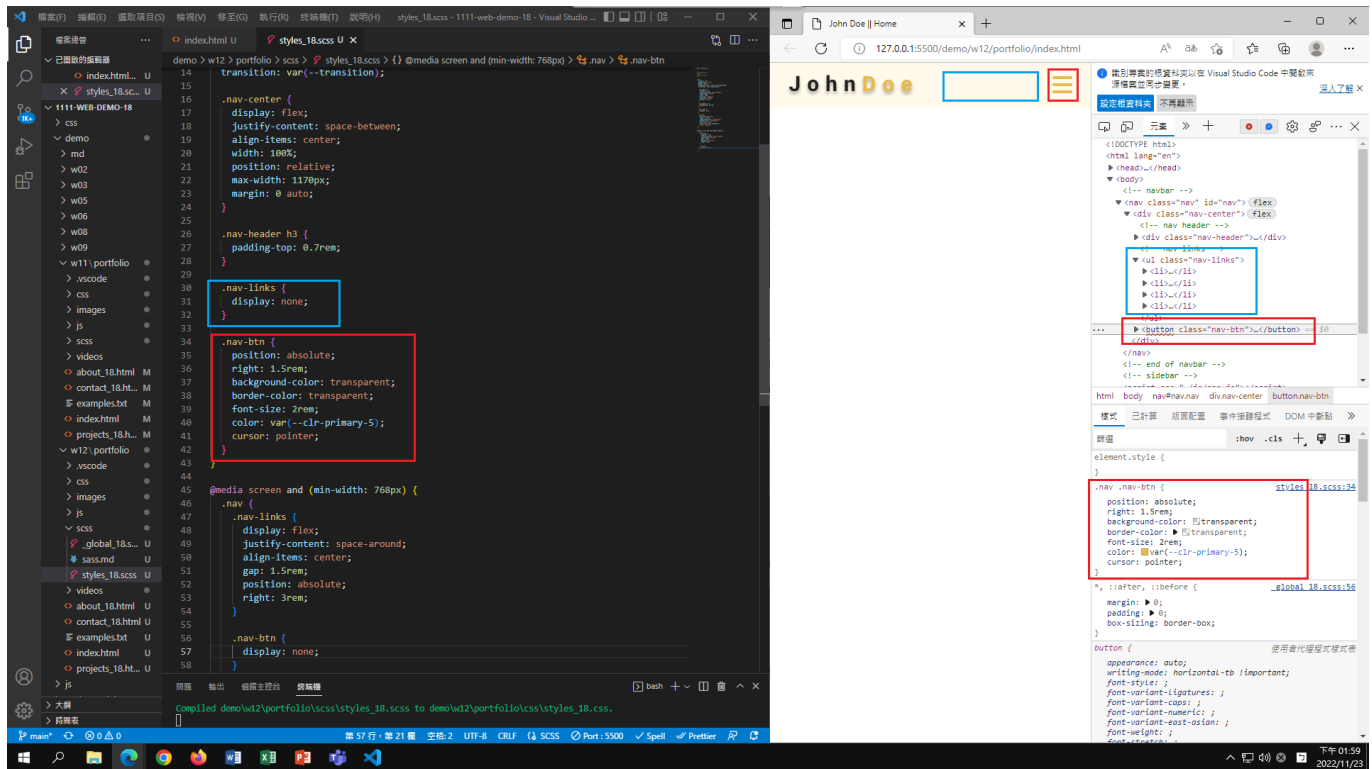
檔案(F) 編輯(E) 選取項目(S) 檢視(V) 移至(G) 執行(R) 終端機(T) 說明(H) styles_18.scss - 1111-web-demo-18 - Visual Studio ...

檔案總管 ...
已開啟的編輯器
index.html... U
× styles_18.sc... U
1111-WEB-DEMO-18
> css
demo
> md
> w02
> w03
> w05
> w06
> w08
> w09
w11\portfolio
> .vscode
> css
> images
> js
> scss
> videos
about_18.html M
contact_18.ht... M
examples.txt M
index.html M
projects_18.h... M
w12\portfolio
> .vscode
> css
> images
> js
scss
_global_18.s... U
sass.md U
styles_18.scss U
> videos
about_18.html U
contact_18.html U
examples.txt U
index.html U
projects_18.ht... U
> js
> 大綱
> 時間表

index.html U | styles_18.scss U ×

demo > w12 > portfolio > scss > styles_18.scss > {} @media screen and (min-width: 768px) > .nav > .nav-btn

```
14   transition: var(--transition);
15
16   .nav-center {
17     display: flex;
18     justify-content: space-between;
19     align-items: center;
20     width: 100%;
21     position: relative;
22     max-width: 1170px;
23     margin: 0 auto;
24   }
25
26   .nav-header h3 {
27     padding-top: 0.7rem;
28   }
29
30   .nav-links {
31     display: none;
32   }
33
34   .nav-btn {
35     position: absolute;
36     right: 1.5rem;
37     background-color: transparent;
38     border-color: transparent;
39     font-size: 2rem;
40     color: var(--clr-primary-5);
41     cursor: pointer;
42   }
43 }
44
45 @media screen and (min-width: 768px) {
46   .nav {
47     .nav-links {
48       display: flex;
49       justify-content: space-around;
50       align-items: center;
51       gap: 1.5rem;
52       position: absolute;
53       right: 3rem;
54     }
55
56     .nav-btn {
57       display: none;
58     }
```

問題 輸出 偵錯主控台 終端機 bash + ⌄ ^ ×

Compiled demo\w12\portfolio\scss\styles_18.scss to demo\w12\portfolio\css\styles_18.css.

main* ⊗0 ⚠0 | 第 57 行，第 21 欄 空格: 2 UTF-8 CRLF {} SCSS Port : 5500 ✓ Spell ✓ Prettier

John Doe || Home ×
127.0.0.1:5500/demo/w12/portfolio/index.html

JohnDoe

識別專案的根資料夾以在 Visual Studio Code 中開啟來源檔案並立即同步變更。 深入了解
設定根資料夾 不再顯示

元素 » +

```
<!DOCTYPE html>
<html lang="en">
▶<head>…</head>
▼<body>
  <!-- navbar -->
  ▼<nav class="nav" id="nav"> flex
    ▼<div class="nav-center"> flex
      <!-- nav header -->
      ▶<div class="nav-header">…</div>
      <!-- nav links -->
      ▼<ul class="nav-links">
        ▶<li>…</li>
        ▶<li>…</li>
        ▶<li>…</li>
        ▶<li>…</li>
      </ul>
      ▶<button class="nav-btn">…</button> == $0
    </div>
  </nav>
  <!-- end of navbar -->
  <!-- sidebar -->
```

html body nav#nav.nav div.nav-center button.nav-btn

樣式 已計算 版面配置 事件接聽程式 DOM 中斷點 »

篩選 :hov .cls +

element.style {
}

.nav .nav-btn { styles_18.scss:34
  position: absolute;
  right: 1.5rem;
  background-color: transparent;
  border-color: ▶ transparent;
  font-size: 2rem;
  color: var(--clr-primary-5);
  cursor: pointer;
}

*, ::after, ::before { _global_18.scss:56
  margin: ▶ 0;
  padding: ▶ 0;
  box-sizing: border-box;
}

button { 使用者代理程式樣式表
  appearance: auto;
  writing-mode: horizontal-tb !important;
  font-style: ;
  font-variant-ligatures: ;
  font-variant-caps: ;
  font-variant-numeric: ;
  font-variant-east-asian: ;
  font-weight: ;

下午 01:59
2022/11/23